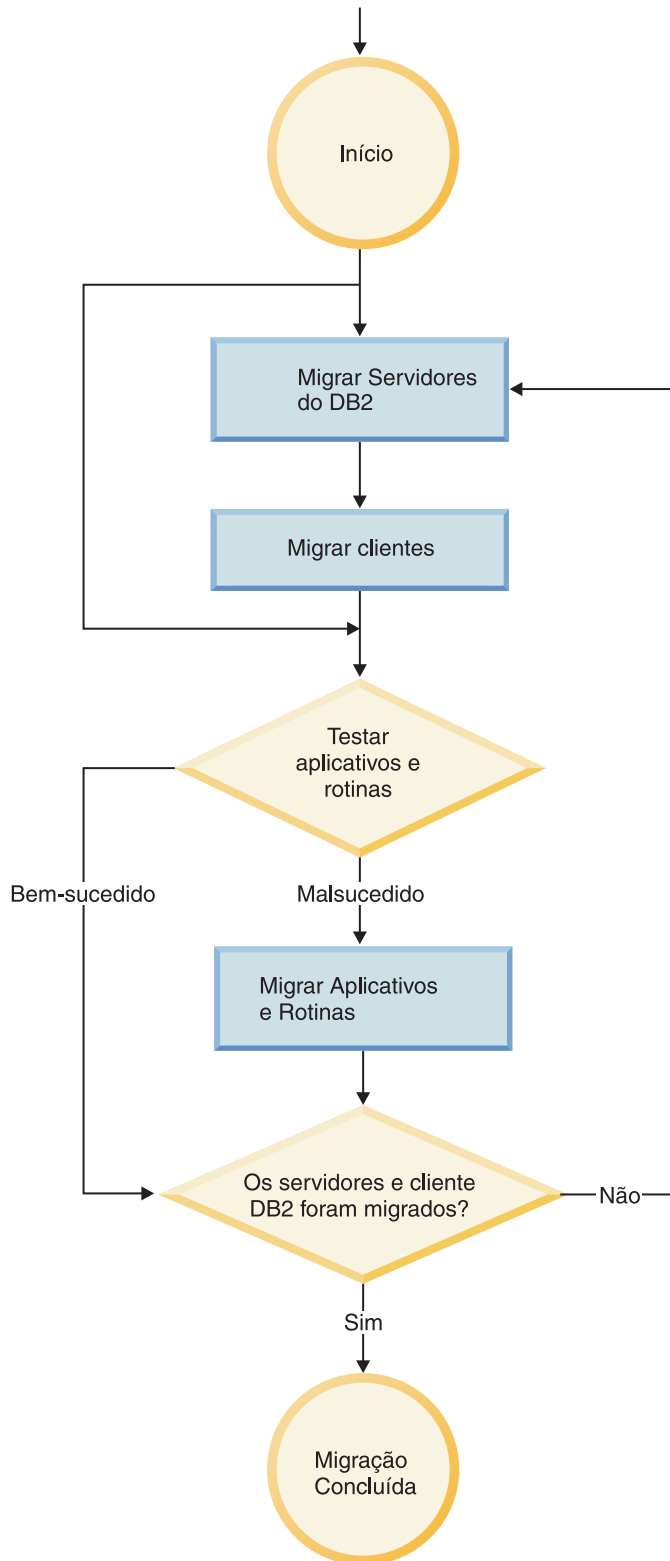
Início

Migrar Servidores do DB2

Migrar clientes

Testar aplicativos e rotinas

Bem-sucedido

Malsucedido

Migrar Aplicativos e Rotinas

Os servidores e cliente DB2 foram migrados?

Não

Sim

Migração Concluída